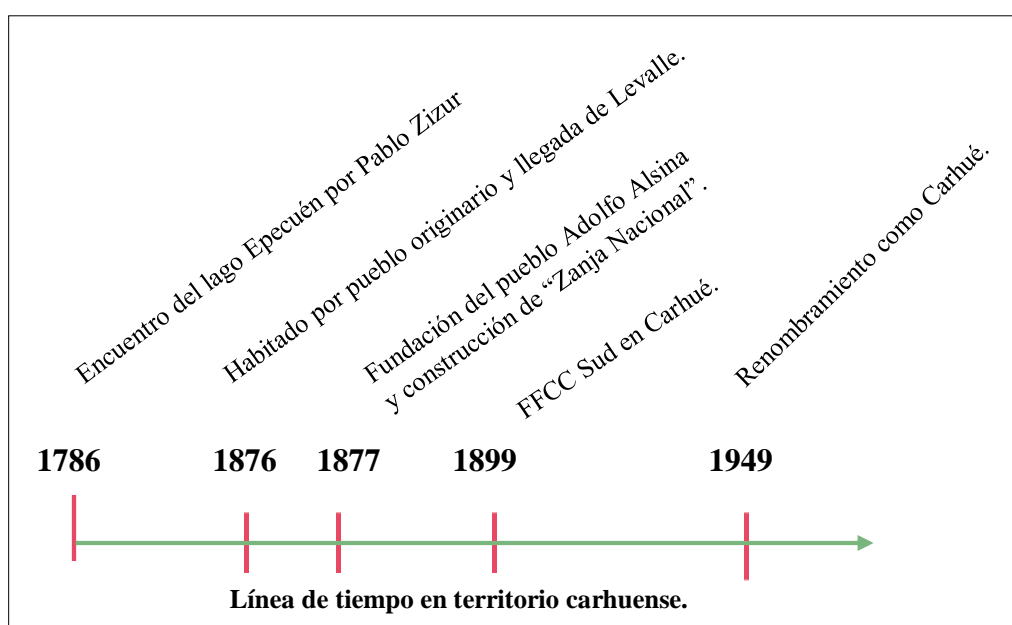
Encuentro del lago Epecuén por Pablo Zizur

Habitado por pueblo originario y llegada de Levalle.

Fundación del pueblo Adolfo Alsina y construcción de "Zanja Nacional".

FFCC Sud en Carhué.

Renombramiento como Carhué.

1786 1876 1877 1899 1949

Línea de tiempo en territorio carhuense.